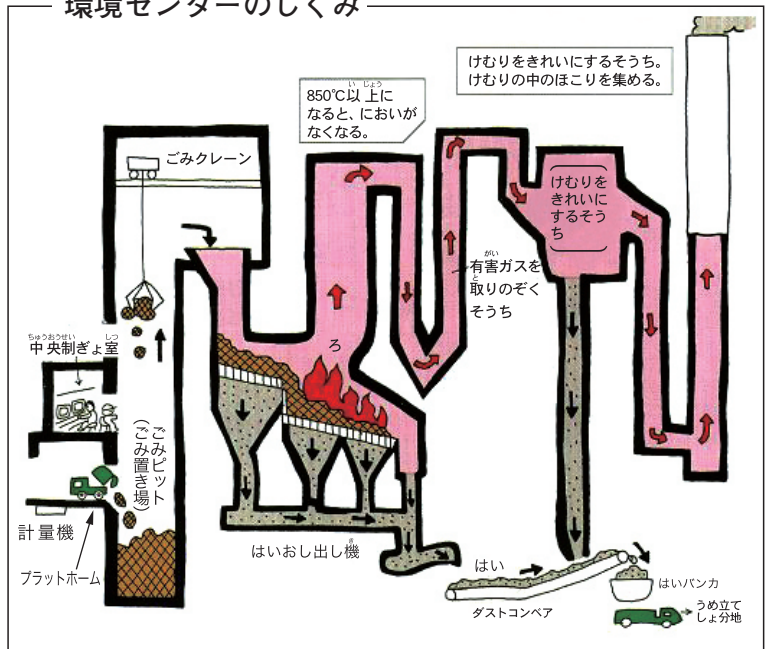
環境センターのしくみ

けむりをきれいにするそうち。けむりの中のほこりを集める。

850℃以上になると、においがなくなる。

ごみクレーン

けむりをきれいにするそうち

有害ガスを取りのぞくそうち

ろ

中央制ぎょ室

ごみピット（ごみ置き場）

計量機

プラットホーム

はいおし出し機

はい

ダストコンベア

はいバンカ

うめ立てしょ分地